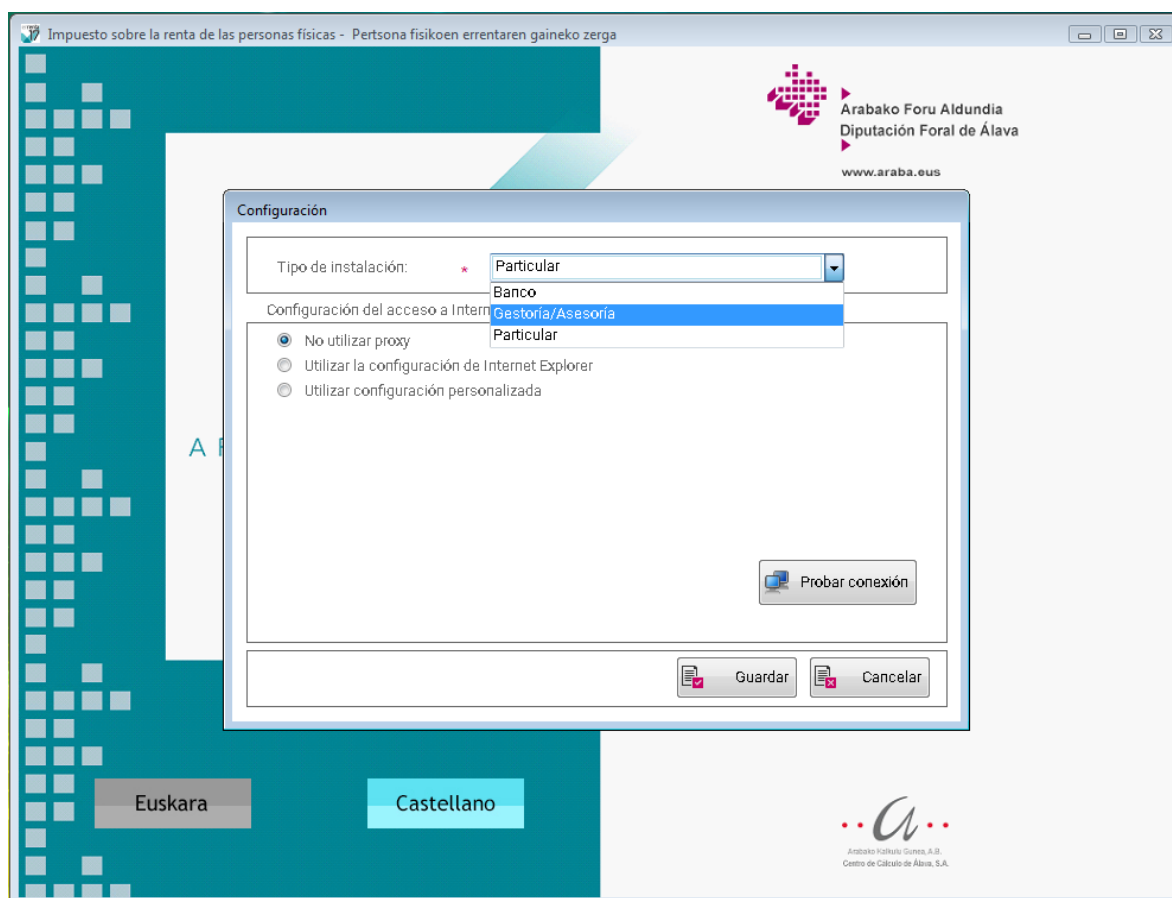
Impuesto sobre la renta de las personas físicas - Pertsona fisikoen errentaren gaineko zerga

Arabako Foru Aldundia
Diputación Foral de Álava

www.araba.eus

Configuración

Tipo de instalación: *

Particular

Banco
Gestoría/Asesoría
Particular

Configuración del acceso a Intern

No utilizar proxy
Utilizar la configuración de Internet Explorer
Utilizar configuración personalizada

A F

Probar conexión

Guardar

Cancelar

Euskara

Castellano

Arabako Kalkulu Gunea, A.B.
Centro de Cálculo de Álava, S.A.